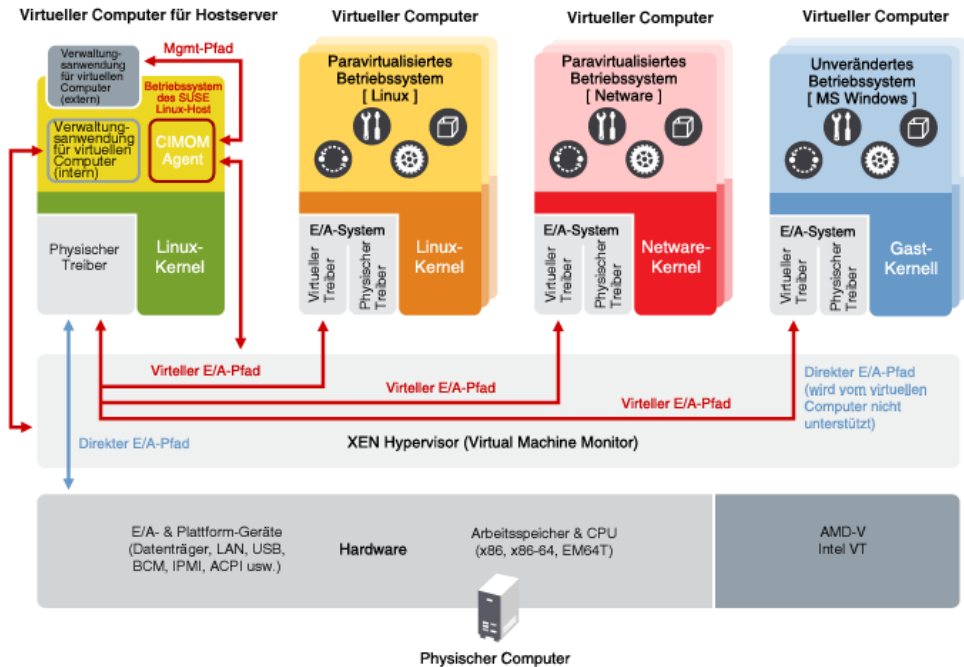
Virtueller Computer für Hostserver

Verwaltungsanwendung für virtuellen Computer (extern)

Mgmt-Pfad

Betriebssystem des SUSE Linux-Host

Verwaltungsanwendung für virtuellen Computer (intern)

CIMOM Agent

Physischer Treiber

Linux-Kernel

Virtueller Computer

Paravirtualisiertes Betriebssystem [ Linux ]

E/A-System

Virtueller Treiber

Physischer Treiber

Linux-Kernel

Virtueller Computer

Paravirtualisiertes Betriebssystem [ Netware ]

E/A-System

Virtueller Treiber

Physischer Treiber

Netware-Kernel

Virtueller Computer

Unverändertes Betriebssystem [ MS Windows ]

E/A-System

Virtueller Treiber

Physischer Treiber

Gast-Kernell

Virteller E/A-Pfad

Virteller E/A-Pfad

Virteller E/A-Pfad

Direkter E/A-Pfad (wird vom virtuellen Computer nicht unterstützt)

Direkter E/A-Pfad

XEN Hypervisor (Virtual Machine Monitor)

E/A- & Plattform-Geräte (Datenträger, LAN, USB, BCM, IPMI, ACPI usw.)

Hardware

Arbeitsspeicher & CPU (x86, x86-64, EM64T)

AMD-V Intel VT

Physischer Computer